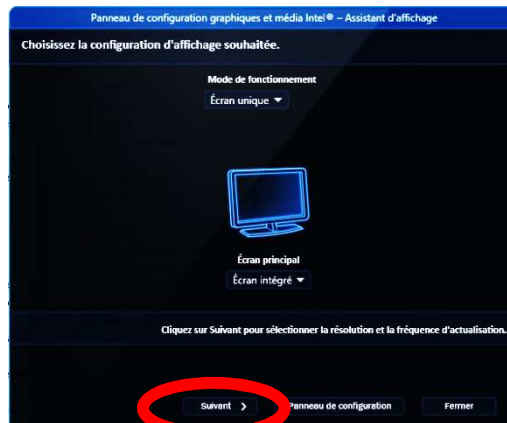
Panneau de configuration graphiques et média Intel® – Assistant d'affichage

Choisissez la configuration d'affichage souhaitée.

Mode de fonctionnement

Écran unique

Écran principal

Écran intégré

Cliquez sur Suivant pour sélectionner la résolution et la fréquence d'actualisation.

Suivant

Panneau de configuration

Fermer